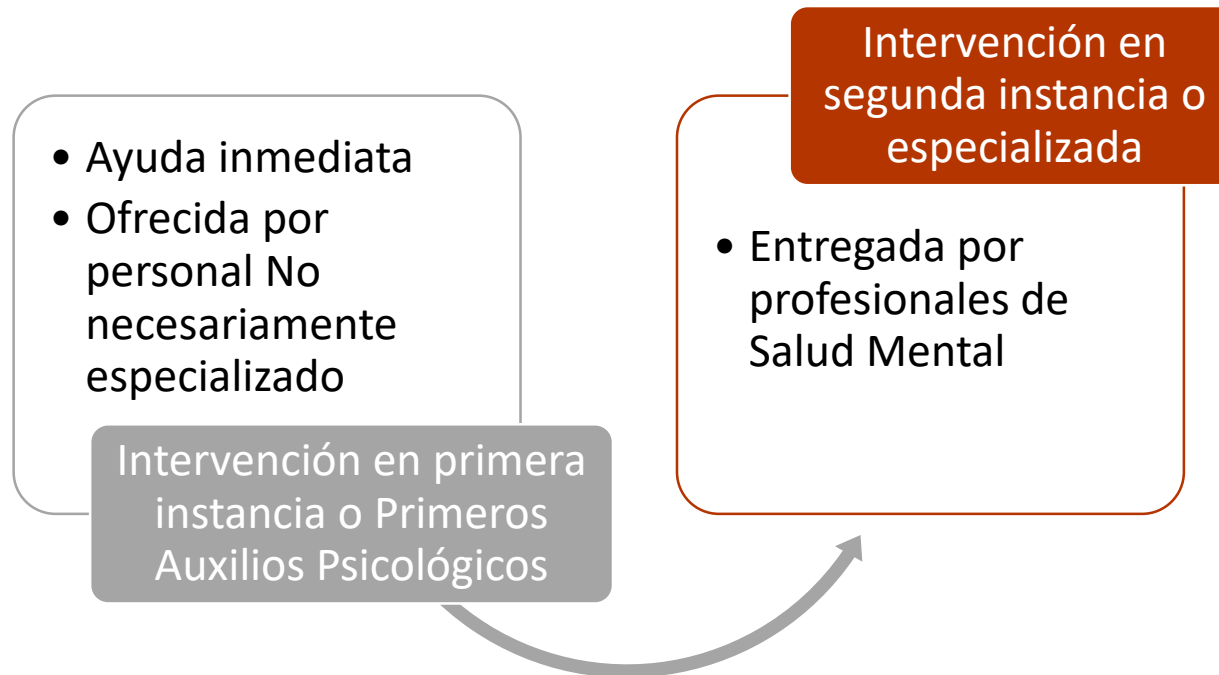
• Ayuda inmediata
• Ofrecida por personal No necesariamente especializado

Intervención en primera instancia o Primeros Auxilios Psicológicos

Intervención en segunda instancia o especializada

• Entregada por profesionales de Salud Mental